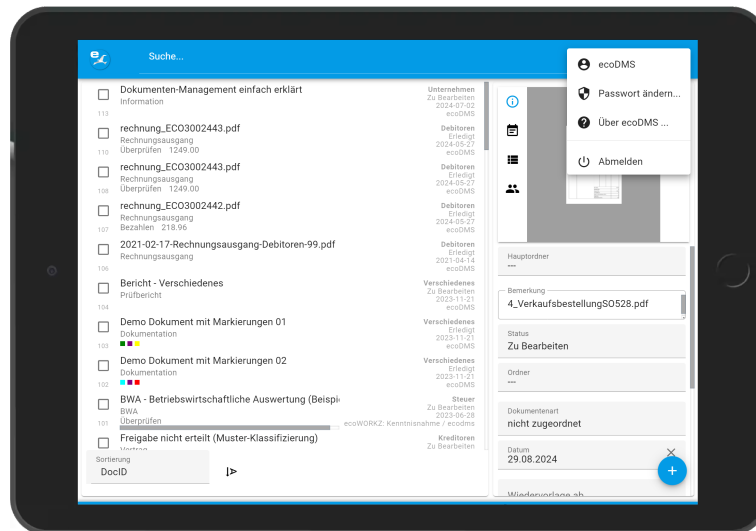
Suche...

ecoDMS
Passwort ändern...
Über ecoDMS ...
Abmelden

Dokumenten-Management einfach erklärt
Information
113
Unternehmen
Zu Bearbeiten
2024-07-02
ecoDMS

rechnung_ECO3002443.pdf
Rechnungsausgang
Überprüfen 1249.00
110
Debitoren
Erledigt
2024-05-27
ecoDMS

rechnung_ECO3002443.pdf
Rechnungsausgang
Überprüfen 1249.00
108
Debitoren
Erledigt
2024-05-27
ecoDMS

rechnung_ECO3002442.pdf
Rechnungsausgang
Bezahlen 218.96
107
Debitoren
Erledigt
2024-05-27
ecoDMS

2021-02-17-Rechnungsausgang-Debitoren-99.pdf
Rechnungsausgang
106
Debitoren
Erledigt
2021-04-14
ecoDMS

Bericht - Verschiedenes
Prüfbericht
104
Verschiedenes
Zu Bearbeiten
2023-11-21
ecoDMS

Demo Dokument mit Markierungen 01
Dokumentation
103
Verschiedenes
Erledigt
2023-11-21
ecoDMS

Demo Dokument mit Markierungen 02
Dokumentation
102
Verschiedenes
Erledigt
2023-11-21
ecoDMS

BWA - Betriebswirtschaftliche Auswertung (Beispi
BWA
Überprüfen
101
Steuer
Zu Bearbeiten
2023-06-28
ecoWORKZ: Kenntnisnahme / ecodms

Freigabe nicht erteilt (Muster-Klassifizierung)
Vertrag
Kreditoren
Zu Bearbeiten

Sortierung
DocID

Hauptordner
---

Bemerkung
4_VerkaufsbestellungSO528.pdf

Status
Zu Bearbeiten

Ordner
---

Dokumentenart
nicht zugeordnet

Datum
29.08.2024

Wiedervorlage ab